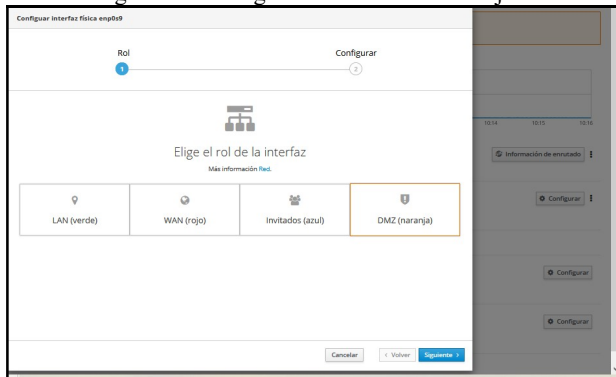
Configurar interfaz física enp0s9

Rol
1
Configurar
2

Elige el rol de la interfaz
Más información Red.

LAN (verde)
WAN (rojo)
Invitados (azul)
DMZ (naranja)

Cancelar
< Volver
Siguiente >

10:14
10:15
10:16
Información de enrutado
Configurar
Configurar
Configurar